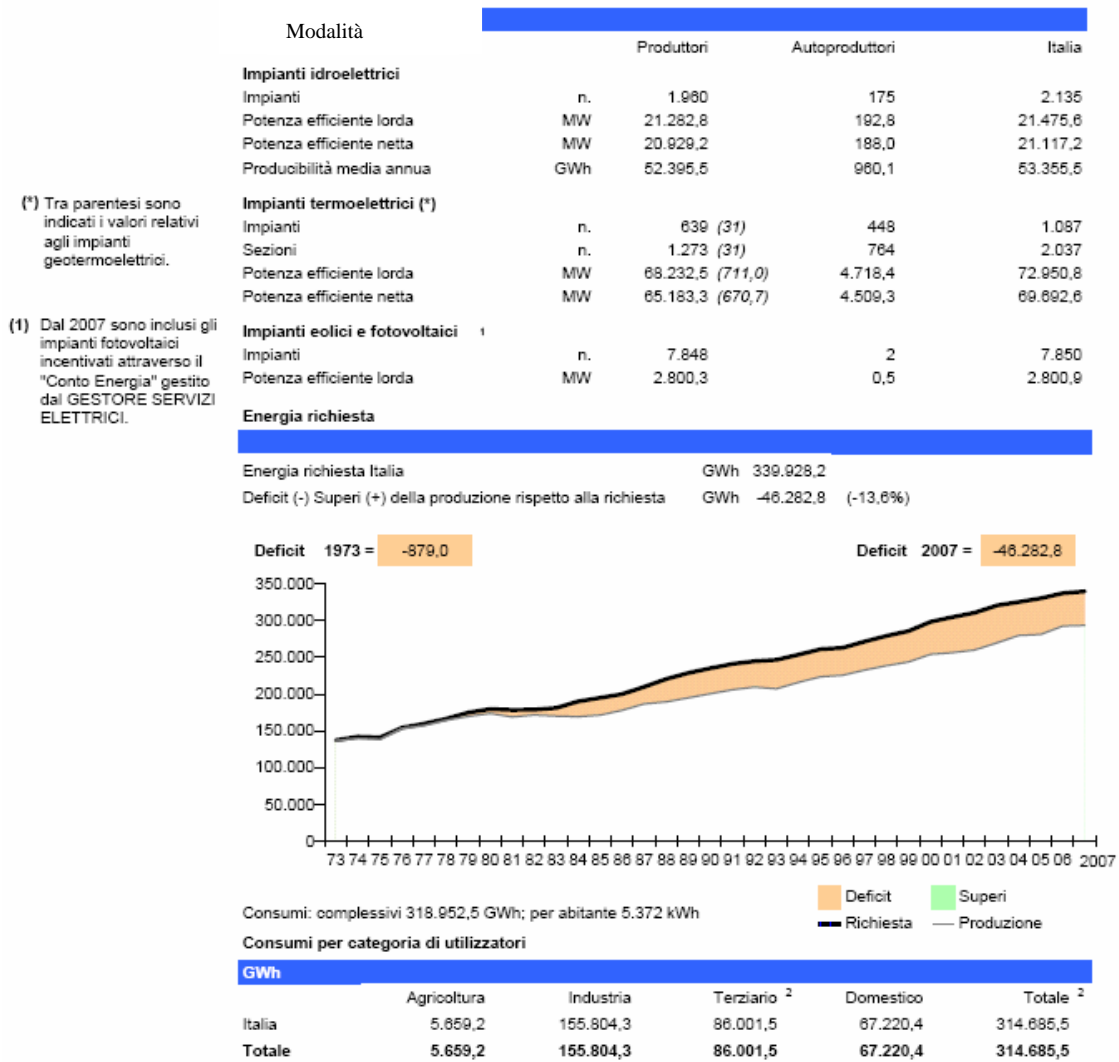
Modalità

| | | Produttori | Autoproduttori | Italia |
|---|---|---|---|---|
| **Impianti idroelettrici** | | | | |
| Impianti | n. | 1.960 | 175 | 2.135 |
| Potenza efficiente lorda | MW | 21.282,8 | 192,8 | 21.475,6 |
| Potenza efficiente netta | MW | 20.929,2 | 188,0 | 21.117,2 |
| Producibilità media annua | GWh | 52.395,5 | 960,1 | 53.355,5 |
| **Impianti termoelettrici (\*)** | | | | |
| Impianti | n. | 639 *(31)* | 448 | 1.087 |
| Sezioni | n. | 1.273 *(31)* | 764 | 2.037 |
| Potenza efficiente lorda | MW | 68.232,5 *(711,0)* | 4.718,4 | 72.950,8 |
| Potenza efficiente netta | MW | 65.183,3 *(670,7)* | 4.509,3 | 69.692,6 |
| **Impianti eolici e fotovoltaici** 1 | | | | |
| Impianti | n. | 7.848 | 2 | 7.850 |
| Potenza efficiente lorda | MW | 2.800,3 | 0,5 | 2.800,9 |

(\*) Tra parentesi sono indicati i valori relativi agli impianti geotermoelettrici.

(1) Dal 2007 sono inclusi gli impianti fotovoltaici incentivati attraverso il "Conto Energia" gestito dal GESTORE SERVIZI ELETTRICI.

**Energia richiesta**

Energia richiesta Italia GWh 339.928,2
Deficit (-) Superi (+) della produzione rispetto alla richiesta GWh -46.282,8 (-13,6%)

**Deficit 1973 =** -879,0
**Deficit 2007 =** -46.282,8

350.000
300.000
250.000
200.000
150.000
100.000
50.000
0
73 74 75 76 77 78 79 80 81 82 83 84 85 86 87 88 89 90 91 92 93 94 95 96 97 98 99 00 01 02 03 04 05 06 2007

Deficit Superi
Richiesta Produzione

Consumi: complessivi 318.952,5 GWh; per abitante 5.372 kWh

**Consumi per categoria di utilizzatori**

| GWh | Agricoltura | Industria | Terziario $^2$ | Domestico | Totale $^2$ |
|---|---|---|---|---|---|
| Italia | 5.659,2 | 155.804,3 | 86.001,5 | 67.220,4 | 314.685,5 |
| **Totale** | **5.659,2** | **155.804,3** | **86.001,5** | **67.220,4** | **314.685,5** |